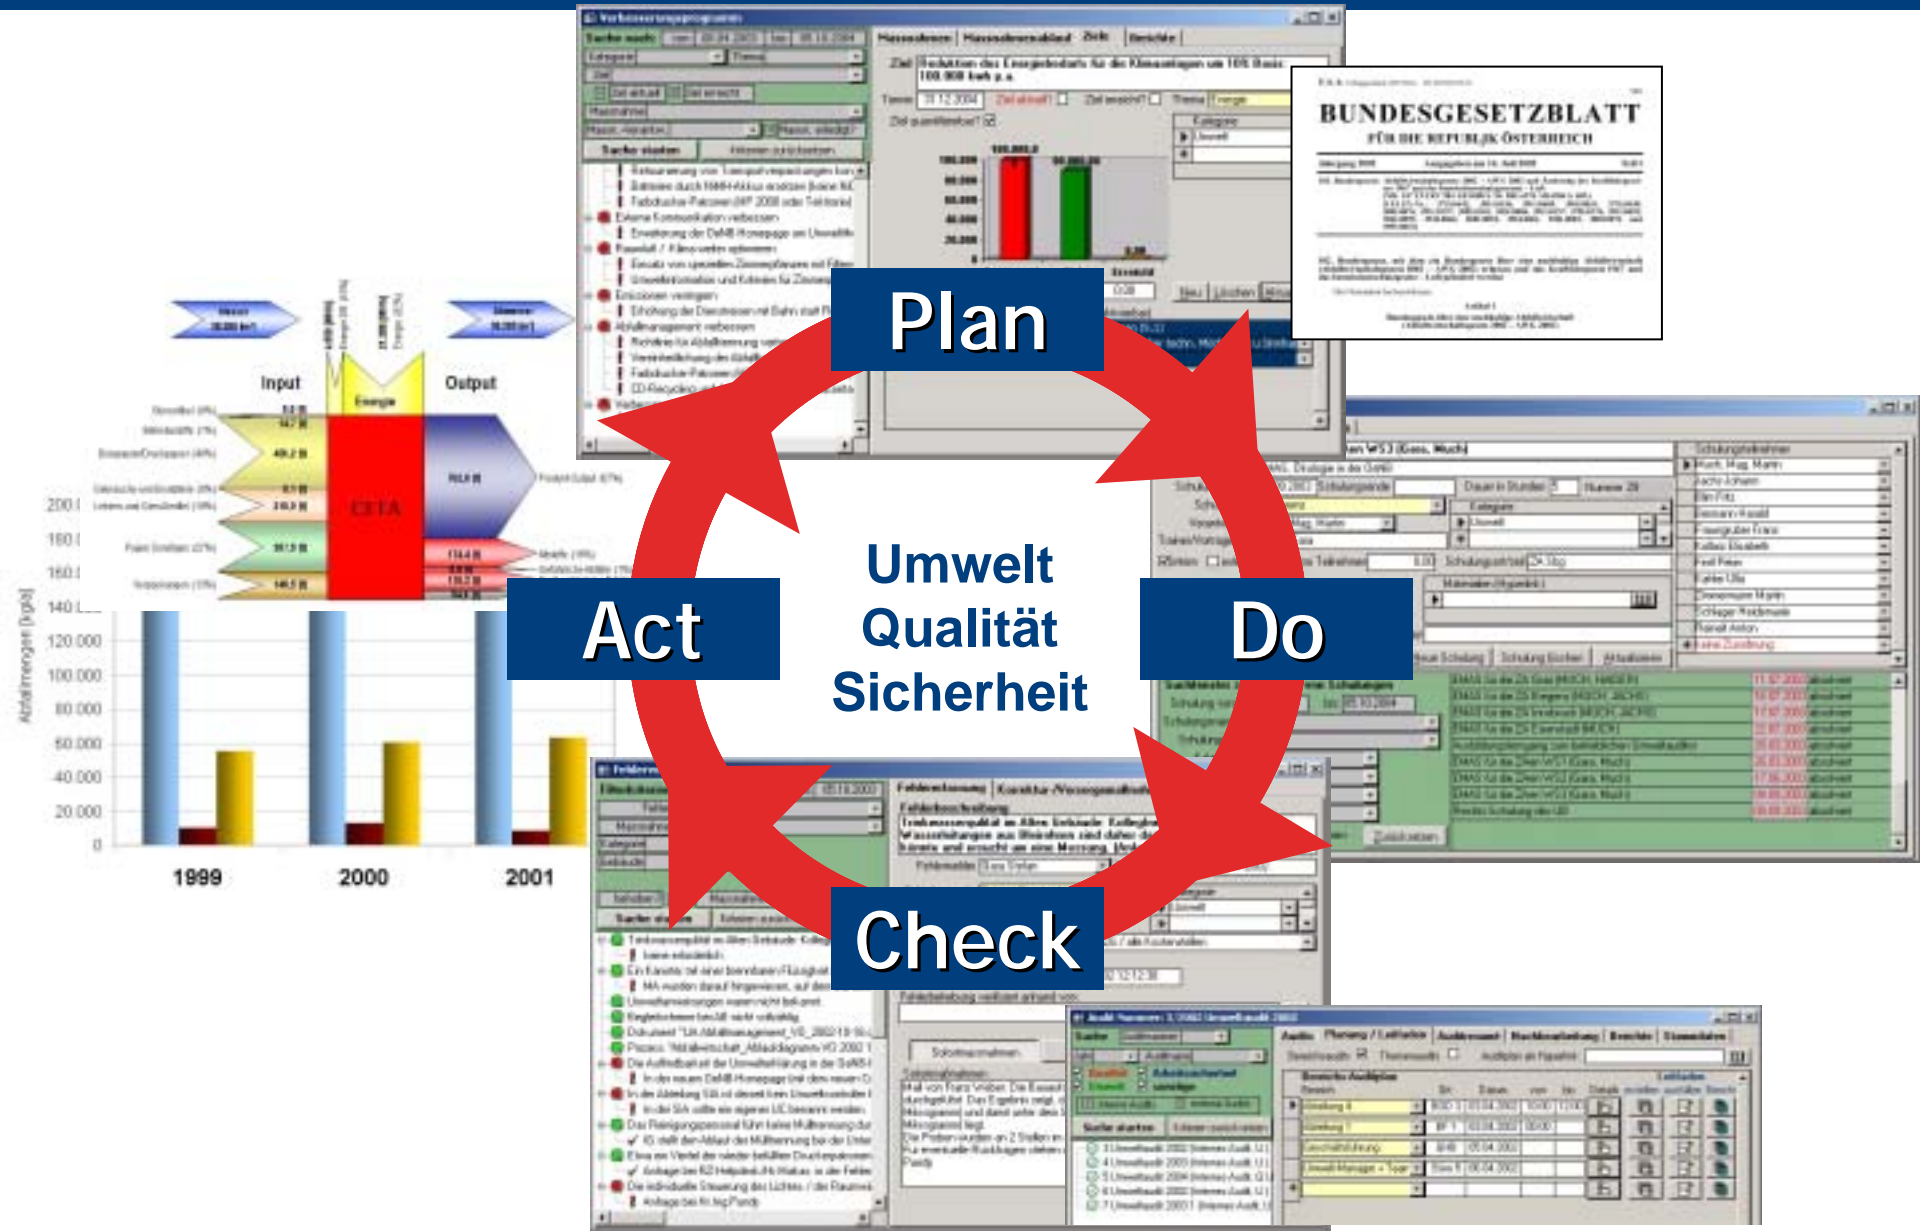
Plan

Do

Check

Act

Umwelt
Qualität
Sicherheit

BUNDESGESETZBLATT
FÜR DIE REPUBLIK ÖSTERREICH

Input

Output

Energie

CEFA

Abfallmengen [kg/a]

200.000
180.000
160.000
140.000
120.000
100.000
80.000
60.000
40.000
20.000
0

1999

2000

2001